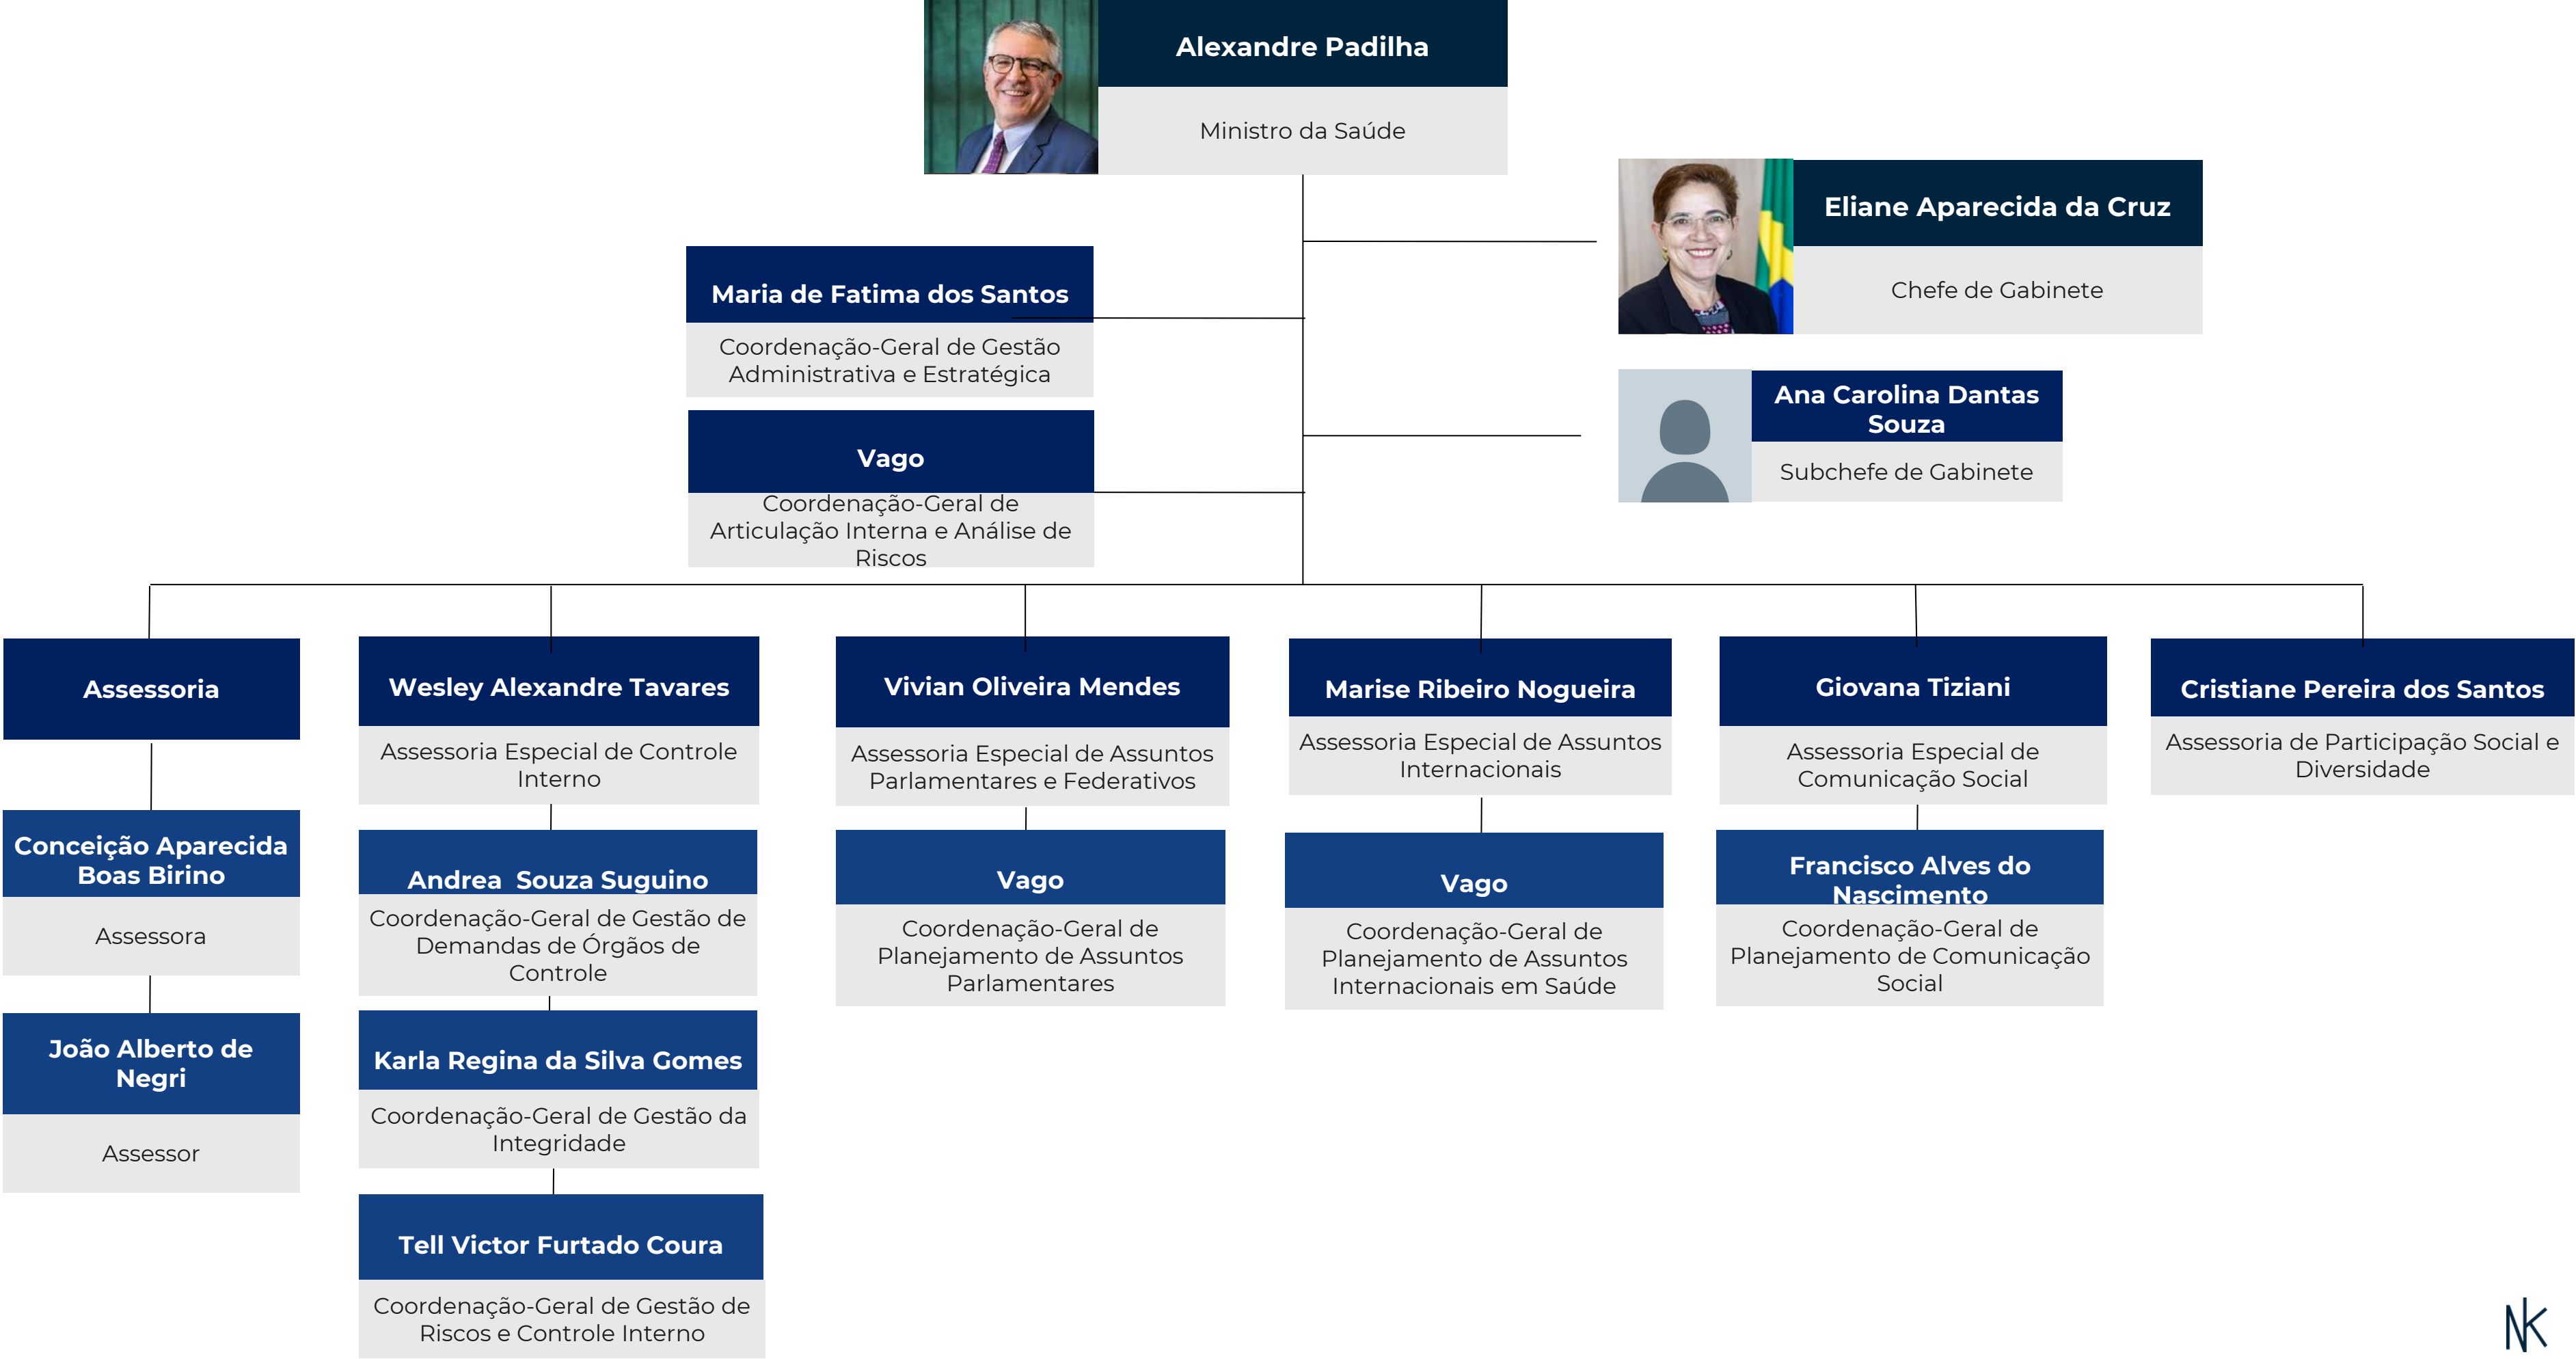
Alexandre Padilha
Ministro da Saúde

Eliane Aparecida da Cruz
Chefe de Gabinete

Maria de Fatima dos Santos
Coordenação-Geral de Gestão Administrativa e Estratégica

Ana Carolina Dantas Souza
Subchefe de Gabinete

Vago
Coordenação-Geral de Articulação Interna e Análise de Riscos

Assessoria

Conceição Aparecida Boas Birino
Assessora

João Alberto de Negri
Assessor

Wesley Alexandre Tavares
Assessoria Especial de Controle Interno

Andrea Souza Suguino
Coordenação-Geral de Gestão de Demandas de Órgãos de Controle

Karla Regina da Silva Gomes
Coordenação-Geral de Gestão da Integridade

Tell Victor Furtado Coura
Coordenação-Geral de Gestão de Riscos e Controle Interno

Vivian Oliveira Mendes
Assessoria Especial de Assuntos Parlamentares e Federativos

Vago
Coordenação-Geral de Planejamento de Assuntos Parlamentares

Marise Ribeiro Nogueira
Assessoria Especial de Assuntos Internacionais

Vago
Coordenação-Geral de Planejamento de Assuntos Internacionais em Saúde

Giovana Tiziani
Assessoria Especial de Comunicação Social

Francisco Alves do Nascimento
Coordenação-Geral de Planejamento de Comunicação Social

Cristiane Pereira dos Santos
Assessoria de Participação Social e Diversidade

NK